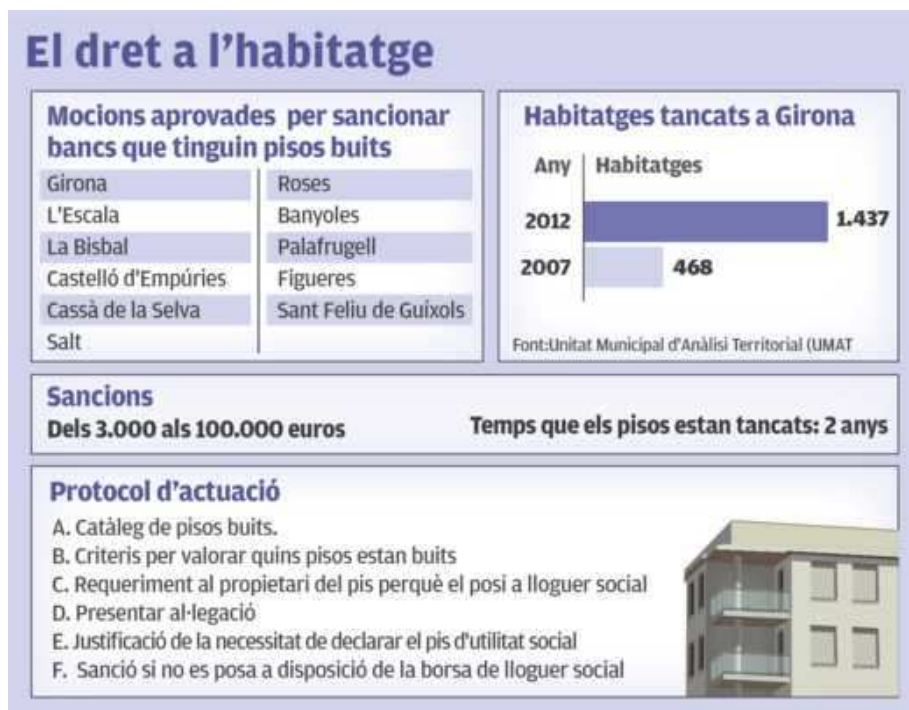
El dret a l'habitatge

Mocions aprovades per sancionar bancs que tinguin pisos buits

Girona
L'Escala
La Bisbal
Castelló d'Empúries
Cassà de la Selva
Salt

Roses
Banyoles
Palafrugell
Figueres
Sant Feliu de Guíxols

Habitatges tancats a Girona

| Any | Habitatges |
|---|---|
| 2012 | 1.437 |
| 2007 | 468 |

Font:Unitat Municipal d'Anàlisi Territorial (UMAT

Sancions
Dels 3.000 als 100.000 euros

Temps que els pisos estan tancats: 2 anys

Protocol d'actuació
A. Catàleg de pisos buits.
B. Criteris per valorar quins pisos estan buits
C. Requeriment al propietari del pis perquè el posi a lloguer social
D. Presentar al·legació
E. Justificació de la necessitat de declarar el pis d'utilitat social
F. Sanció si no es posa a disposició de la borsa de lloguer social